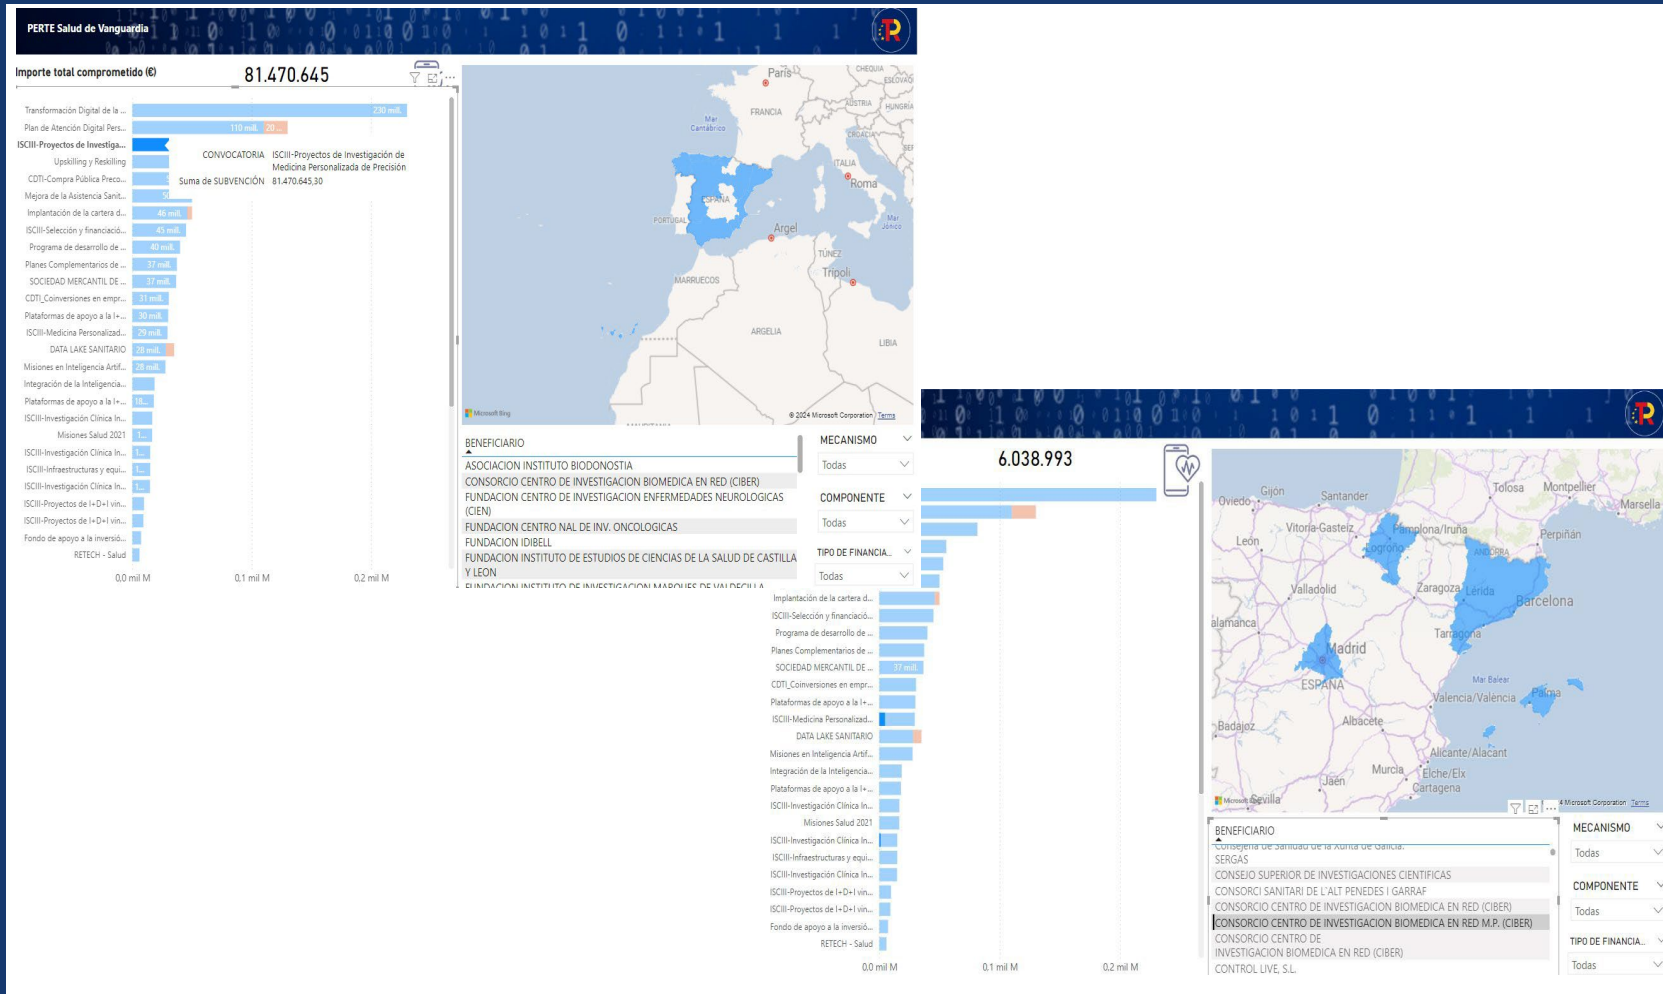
PERTE Salud de Vanguardia

Importe total comprometido (€) 81.470.645

Transformación Digital de la ... 230 mill.
Plan de Atención Digital Pers... 110 mill. 20 ...
ISCIII-Proyectos de Investiga...
Upskilling y Reskilling
CDTI-Compra Pública Preco...
Mejora de la Asistencia Sanit... 50
Implantación de la cartera d... 46 mill.
ISCIII-Selección y financiació... 43 mill.
Programa de desarrollo de ... 40 mill.
Planes Complementarios de ... 37 mill.
SOCIEDAD MERCANTIL DE ... 37 mill.
CDTI_Coinversiones en empr... 31 mill.
Plataformas de apoyo a la I+... 30 mill.
ISCIII-Medicina Personalizad... 29 mill.
DATA LAKE SANITARIO 28 mill.
Misiones en Inteligencia Artif... 28 mill.
Integración de la Inteligencia...
Plataformas de apoyo a la I+... 18...
ISCIII-Investigación Clínica In...
Misiones Salud 2021 1...
ISCIII-Investigación Clínica In... 1...
ISCIII-Infraestructuras y equi... 1...
ISCIII-Investigación Clínica In... 1...
ISCIII-Proyectos de I+D+I vin...
ISCIII-Proyectos de I+D+I vin...
Fondo de apoyo a la inversió...
RETECH - Salud
0,0 mil M 0,1 mil M 0,2 mil M

CONVOCATORIA ISCIII-Proyectos de Investigación de Medicina Personalizada de Precisión
Suma de SUBVENCIÓN 81.470.645,30

París CHEQUIA ESLOVAQ. FRANCIA AUSTRIA HUNGRÍA Mar Cantábrico CROACIA ITALIA Roma ESPAÑA PORTUGAL Argel Mar Jónico TÚNEZ Trípoli MARRUECOS ARGELIA LIBIA
Microsoft Bing © 2024 Microsoft Corporation Terms

BENEFICIARIO
ASOCIACION INSTITUTO BIODONOSTIA
CONSORCIO CENTRO DE INVESTIGACION BIOMEDICA EN RED (CIBER)
FUNDACION CENTRO DE INVESTIGACION ENFERMEDADES NEUROLOGICAS (CIEN)
FUNDACION CENTRO NAL DE INV. ONCOLOGICAS
FUNDACION IDIBELL
FUNDACION INSTITUTO DE ESTUDIOS DE CIENCIAS DE LA SALUD DE CASTILLA Y LEON
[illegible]

MECANISMO Todas
COMPONENTE Todas
TIPO DE FINANCIA... Todas

6.038.993

Implantación de la cartera d...
ISCIII-Selección y financiació...
Programa de desarrollo de ...
Planes Complementarios de ...
SOCIEDAD MERCANTIL DE ... 37 mill.
CDTI_Coinversiones en empr...
Plataformas de apoyo a la I+...
ISCIII-Medicina Personalizad...
DATA LAKE SANITARIO
Misiones en Inteligencia Artif...
Integración de la Inteligencia...
Plataformas de apoyo a la I+...
ISCIII-Investigación Clínica In...
Misiones Salud 2021
ISCIII-Investigación Clínica In...
ISCIII-Infraestructuras y equi...
ISCIII-Investigación Clínica In...
ISCIII-Proyectos de I+D+I vin...
ISCIII-Proyectos de I+D+I vin...
Fondo de apoyo a la inversió...
RETECH - Salud
0,0 mil M 0,1 mil M 0,2 mil M

Oviedo Gijón Santander Tolosa Montpellier Marsella Vitoria-Gasteiz Pamplona/Iruña León Logroño ANDORRA Perpiñán Valladolid Zaragoza Lérida Barcelona alamanca Tarragona Madrid ESPAÑA Mar Balear Valencia/València Palma Badajoz Albacete Alicante/Alacant Murcia Elche/Elx Jaén Cartagena Sevilla
Microsoft Bing © 2024 Microsoft Corporation Terms

BENEFICIARIO
Consejería de Sanidad de la Xunta de Galicia.
SERGAS
CONSEJO SUPERIOR DE INVESTIGACIONES CIENTIFICAS
CONSORCI SANITARI DE L'ALT PENEDES I GARRAF
CONSORCIO CENTRO DE INVESTIGACION BIOMEDICA EN RED (CIBER)
CONSORCIO CENTRO DE INVESTIGACION BIOMEDICA EN RED M.P. (CIBER)
CONSORCIO CENTRO DE INVESTIGACION BIOMEDICA EN RED (CIBER)
CONTROL LIVE, S.L.

MECANISMO Todas
COMPONENTE Todas
TIPO DE FINANCIA... Todas